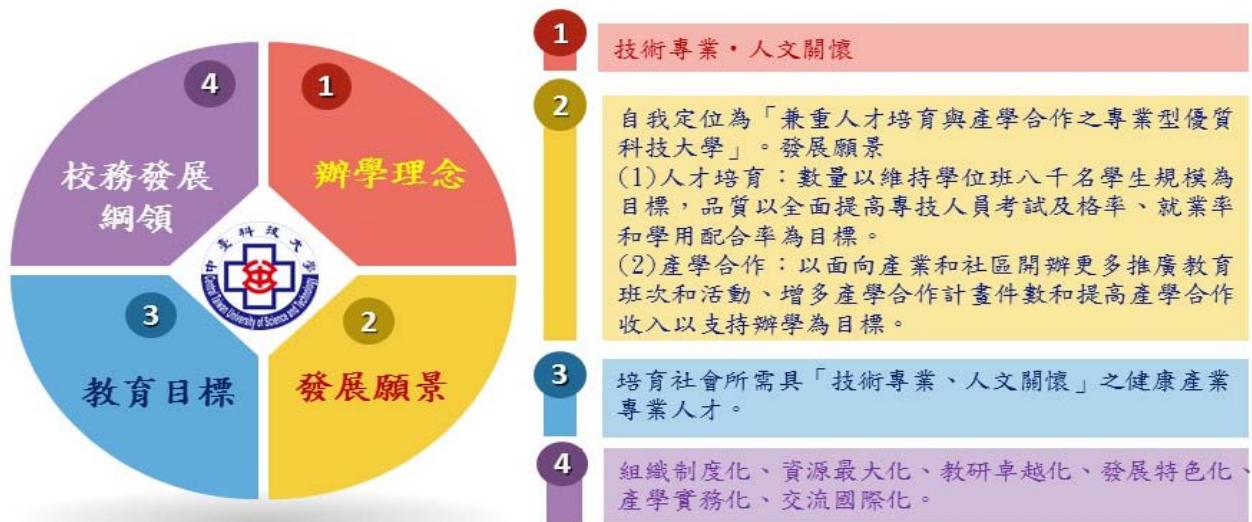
4

1

校務發展綱領

辦學理念

中臺科技大學
Central Taiwan University of Science and Technology

3

2

教育目標

發展願景

1
技術專業・人文關懷

2
自我定位為「兼重人才培育與產學合作之專業型優質科技大學」。發展願景
(1)人才培育：數量以維持學位班八千名學生規模為目標，品質以全面提高專技人員考試及格率、就業率和學用配合率為目標。
(2)產學合作：以面向產業和社區開辦更多推廣教育班次和活動、增多產學合作計畫件數和提高產學合作收入以支持辦學為目標。

3
培育社會所需具「技術專業、人文關懷」之健康產業專業人才。

4
組織制度化、資源最大化、教研卓越化、發展特色化、產學實務化、交流國際化。